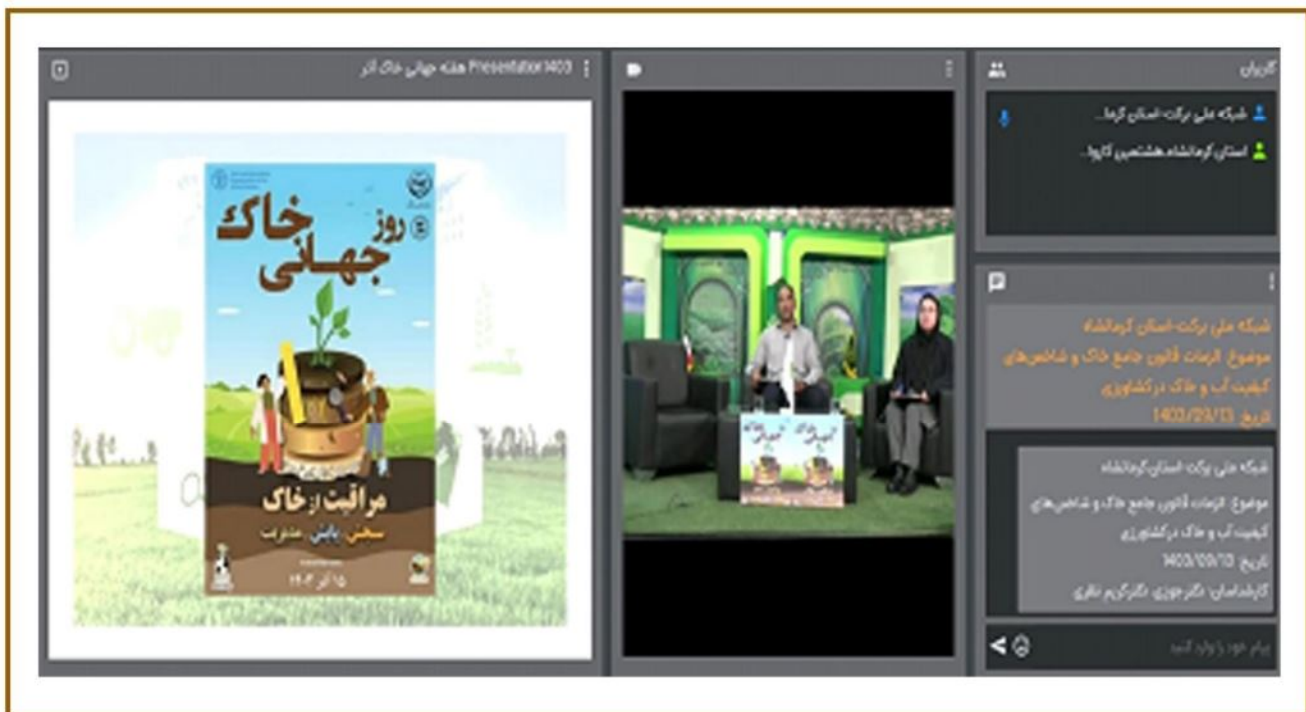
Presentation 1403 هفته جهانی خاک آذر

روز جهانی خاک

مراقبت از خاک

سنجش، پایش، مدیریت

۱۵ آذر ۱۴۰۳

کاربران

شبکه ملی برکت-استان کرما...

استان کرمانشاه-هفتمین کارو...

شبکه ملی برکت-استان کرمانشاه
موضوع: الزامات قانون جامع خاک و شاخص‌های کیفیت آب و خاک در کشاورزی
تاریخ: 1403/09/13

شبکه ملی برکت-استان کرمانشاه
موضوع: الزامات قانون جامع خاک و شاخص‌های کیفیت آب و خاک در کشاورزی
تاریخ: 1403/09/13
کارشناسان: دکتر جوزی، دکتر کریم نظری

پیام خود را وارد کنید